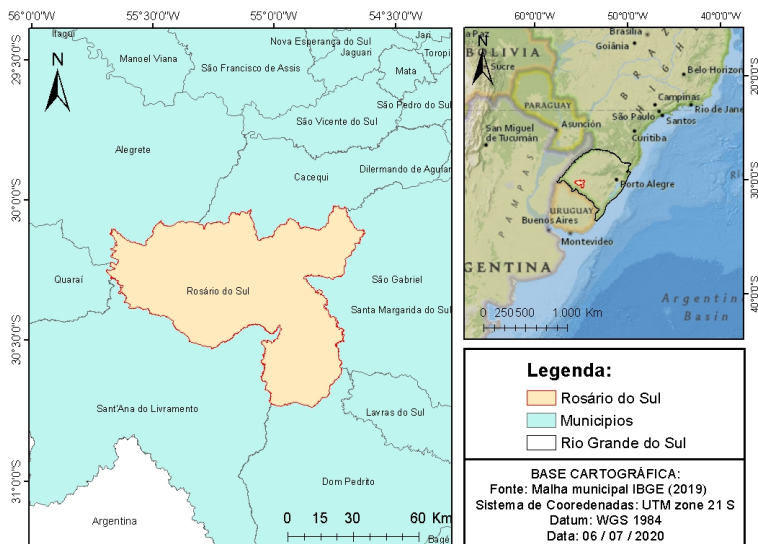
56°0'0"W 55°30'0"W 55°0'0"W 54°30'0"W

29°30'0"S 30°0'0"S 30°30'0"S 31°0'0"S

N

Itaqui
Manoel Viana
São Francisco de Assis
Nova Esperança do Sul
Jaguari
Jari
Toropi
Mata
São Pedro do Sul
São Vicente do Sul
Alegrete
Cacequi
Dilermando de Aguiar
Rosário do Sul
Quaraí
São Gabriel
Santa Margarida do Sul
Sant'Ana do Livramento
Lavras do Sul
Dom Pedrito
Argentina
Bagé

0 15 30 60 Km

60°0'0"W 50°0'0"W 40°0'0"W

20°0'0"S 30°0'0"S 40°0'0"S

N

BOLIVIA
Sucre
Brasília
Goiânia
BRAZIL
Belo Horizonte
Campinas
Rio de Janeiro
São Paulo
Santos
Curitiba
PARAGUAY
Asunción
San Miguel de Tucumán
Porto Alegre
URUGUAY
Buenos Aires
Montevideo
PAMPAS
ARGENTINA
Argentine Basin

0 250 500 1.000 Km

Legenda:
Rosário do Sul
Municipios
Rio Grande do Sul

BASE CARTOGRÁFICA:
Fonte: Malha municipal IBGE (2019)
Sistema de Cooredenadas: UTM zone 21 S
Datum: WGS 1984
Data: 06 / 07 / 2020